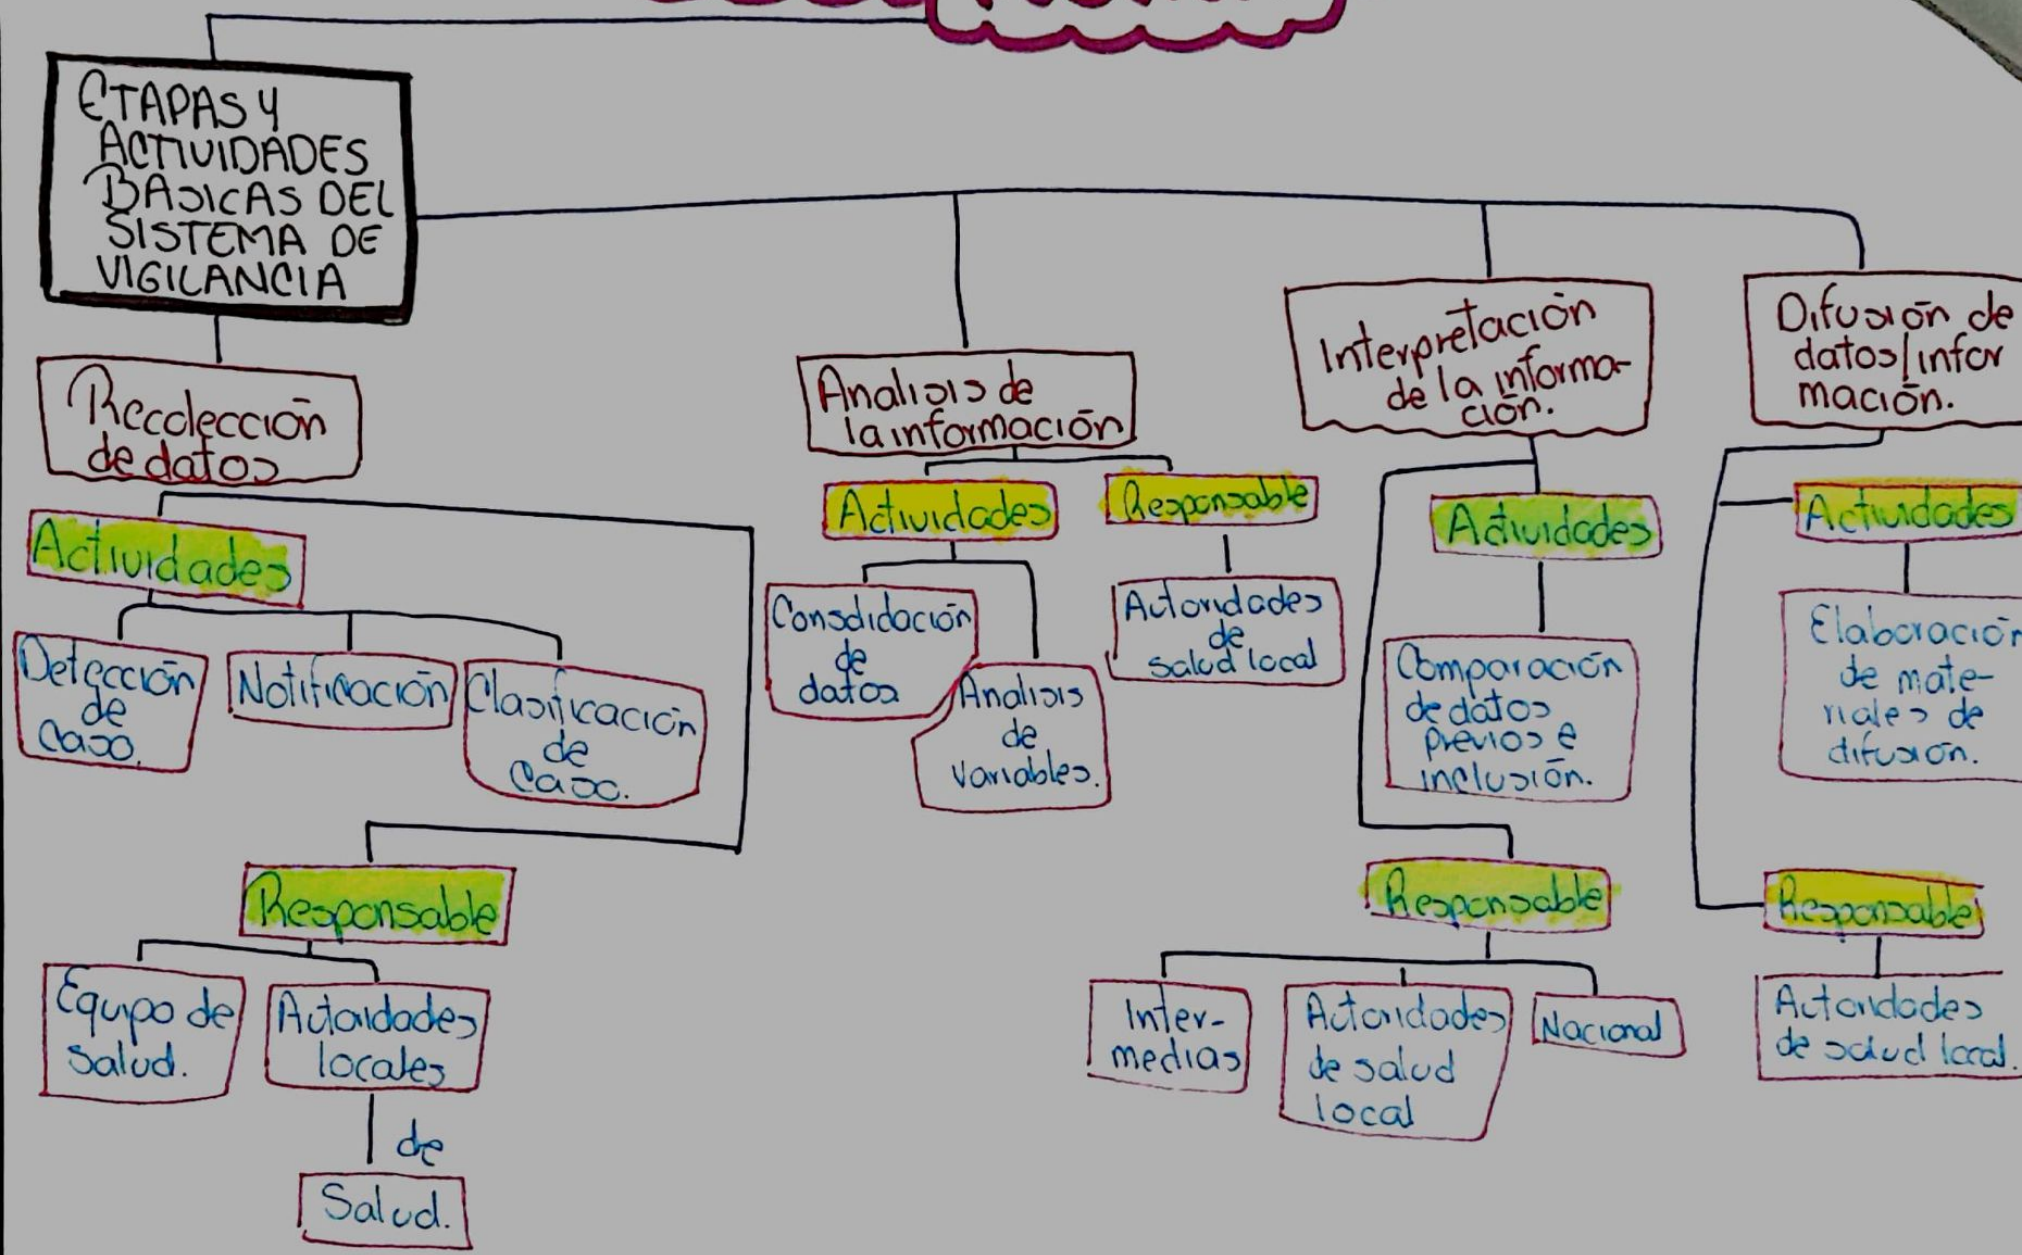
ETAPAS Y ACTIVIDADES BASICAS DEL SISTEMA DE VIGILANCIA

Recolección de datos

Actividades

Detección de caso.

Notificación

Clasificación de caso.

Responsable

Equipo de salud.

Autoridades locales

de

Salud.

Analisis de la información

Actividades

Consolidación de datos

Analisis de variables.

Responsable

Autoridades de salud local

Interpretación de la información.

Actividades

Comparación de datos previos e inclusión.

Responsable

Intermedias

Autoridades de salud local

Nacional

Difusión de datos/información.

Actividades

Elaboración de materiales de difusión.

Responsable

Autoridades de salud local.